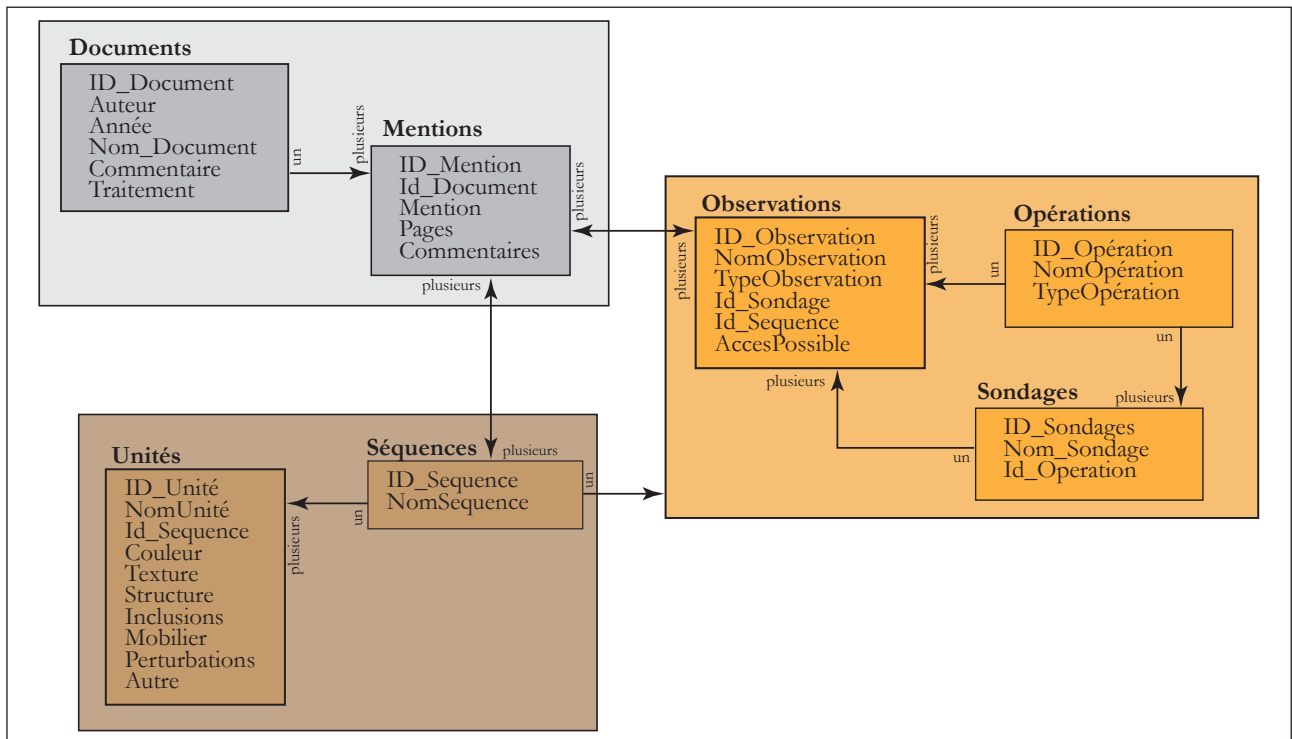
Documents

ID_Document
Auteur
Année
Nom_Document
Commentaire
Traitement

un

plusieurs

Mentions

ID_Mention
Id_Document
Mention
Pages
Commentaires

plusieurs

plusieurs

Observations

ID_Observation
NomObservation
TypeObservation
Id_Sondage
Id_Sequence
AccesPossible

plusieurs

plusieurs

un

Opérations

ID_Opération
NomOpération
TypeOpération

un

plusieurs

Sondages

ID_Sondages
Nom_Sondage
Id_Operation

un

plusieurs

Unités

ID_Unité
NomUnité
Id_Sequence
Couleur
Texture
Structure
Inclusions
Mobilier
Perturbations
Autre

plusieurs

un

Séquences

plusieurs

ID_Sequence
NomSequence

un